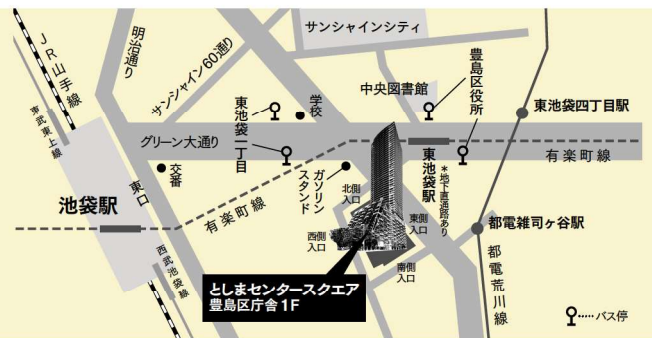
サンシャインシティ

JR山手線

明治通り

サンシャイン60通り

学校

東池袋一丁目

中央図書館

豊島区役所

東池袋四丁目駅

東武東上線

グリーン大通り

交番

有楽町線

ガソリンスタンド

北側入口

東池袋駅

*地下直通路あり

池袋駅

東口

有楽町線

西側入口

東側入口

都電雑司ヶ谷駅

西武池袋線

南側入口

都電荒川線

としまセンタースクエア
豊島区庁舎 1F

バス停